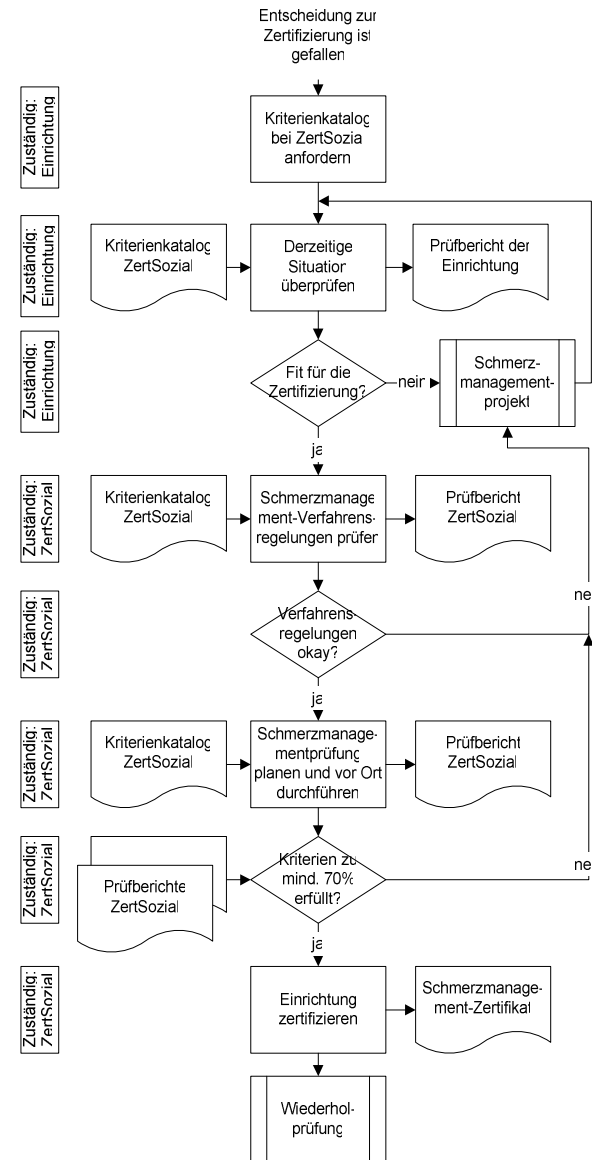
Entscheidung zur Zertifizierung ist gefallen

Zuständig: Einrichtung

Kriterienkatalog bei ZertSozial anfordern

Zuständig: Einrichtung

Kriterienkatalog ZertSozial

Derzeitige Situation überprüfen

Prüfbericht der Einrichtung

Zuständig: Einrichtung

Fit für die Zertifizierung?

nein

Schmerz-management-projekt

ja

Zuständig: ZertSozial

Kriterienkatalog ZertSozial

Schmerzmanagement-Verfahrens-regelungen prüfen

Prüfbericht ZertSozial

Zuständig: ZertSozial

Verfahrens-regelungen okay?

nein

ja

Zuständig: ZertSozial

Kriterienkatalog ZertSozial

Schmerzmanagementprüfung planen und vor Ort durchführen

Prüfbericht ZertSozial

Zuständig: ZertSozial

Prüfberichte ZertSozial

Kriterien zu mind. 70% erfüllt?

nein

ja

Zuständig: ZertSozial

Einrichtung zertifizieren

Schmerzmanagement-Zertifikat

Wiederhol-prüfung